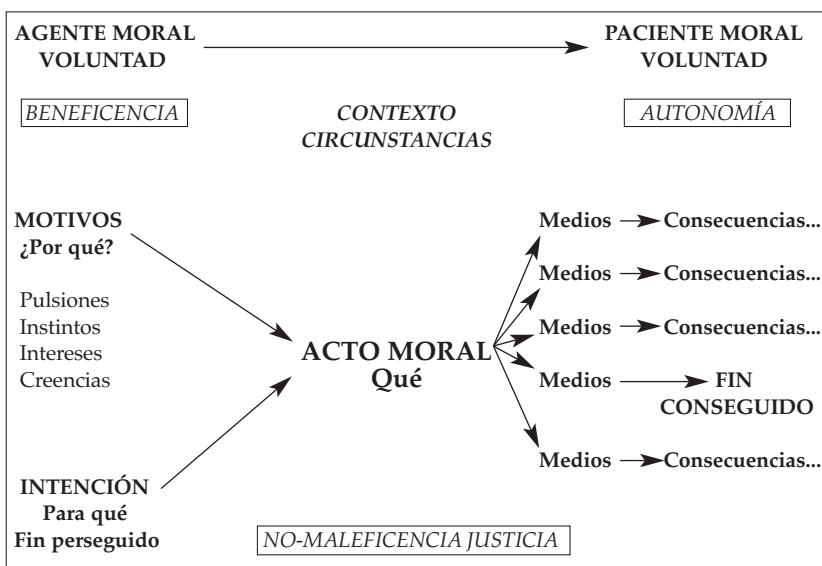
AGENTE MORAL
VOLUNTAD

PACIENTE MORAL
VOLUNTAD

BENEFICENCIA

CONTEXTO
CIRCUNSTANCIAS

AUTONOMÍA

MOTIVOS
¿Por qué?

Pulsiones
Instintos
Intereses
Creencias

ACTO MORAL
Qué

Medios Consecuencias...
Medios Consecuencias...
Medios Consecuencias...
Medios FIN CONSEGUIDO
Medios Consecuencias...

INTENCIÓN
Para qué
Fin perseguido

NO-MALEFICENCIA JUSTICIA